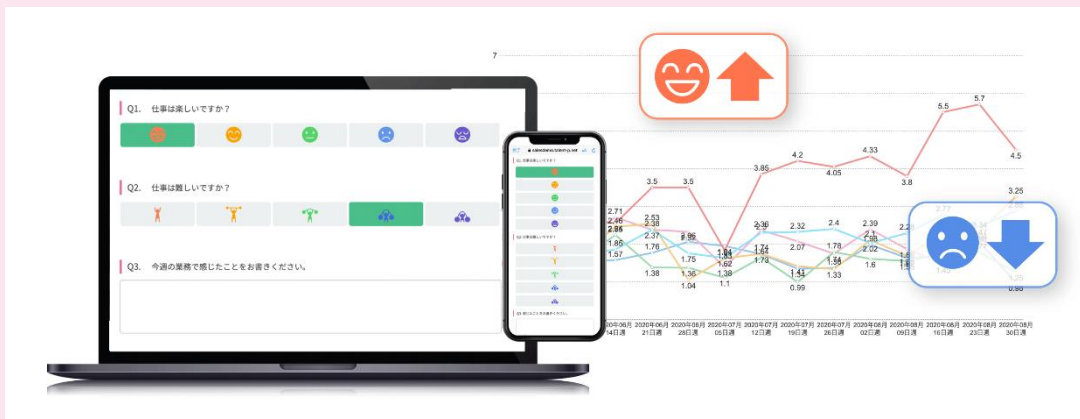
Q1. 仕事は楽しいですか？

Q2. 仕事は難しいですか？

Q3. 今週の業務で感じたことをお書きください。

7

5.5
5.7
4.5
4.2
4.33
3.85
4.05
3.8
3.5
3.5
3.25
2.71
2.46
2.35
2.53
2.38
2.37
1.86
1.76
1.57
1.38
2.06
1.75
1.36
1.04
1.64
1.62
1.38
1.1
2.36
2.1
1.74
1.73
2.32
2.07
1.41
0.99
2.4
1.78
1.33
2.39
2.02
1.6
2.77
1.42
0.98

2020年06月14日週
2020年06月21日週
2020年06月28日週
2020年07月05日週
2020年07月12日週
2020年07月19日週
2020年07月26日週
2020年08月02日週
2020年08月09日週
2020年08月16日週
2020年08月23日週
2020年08月30日週